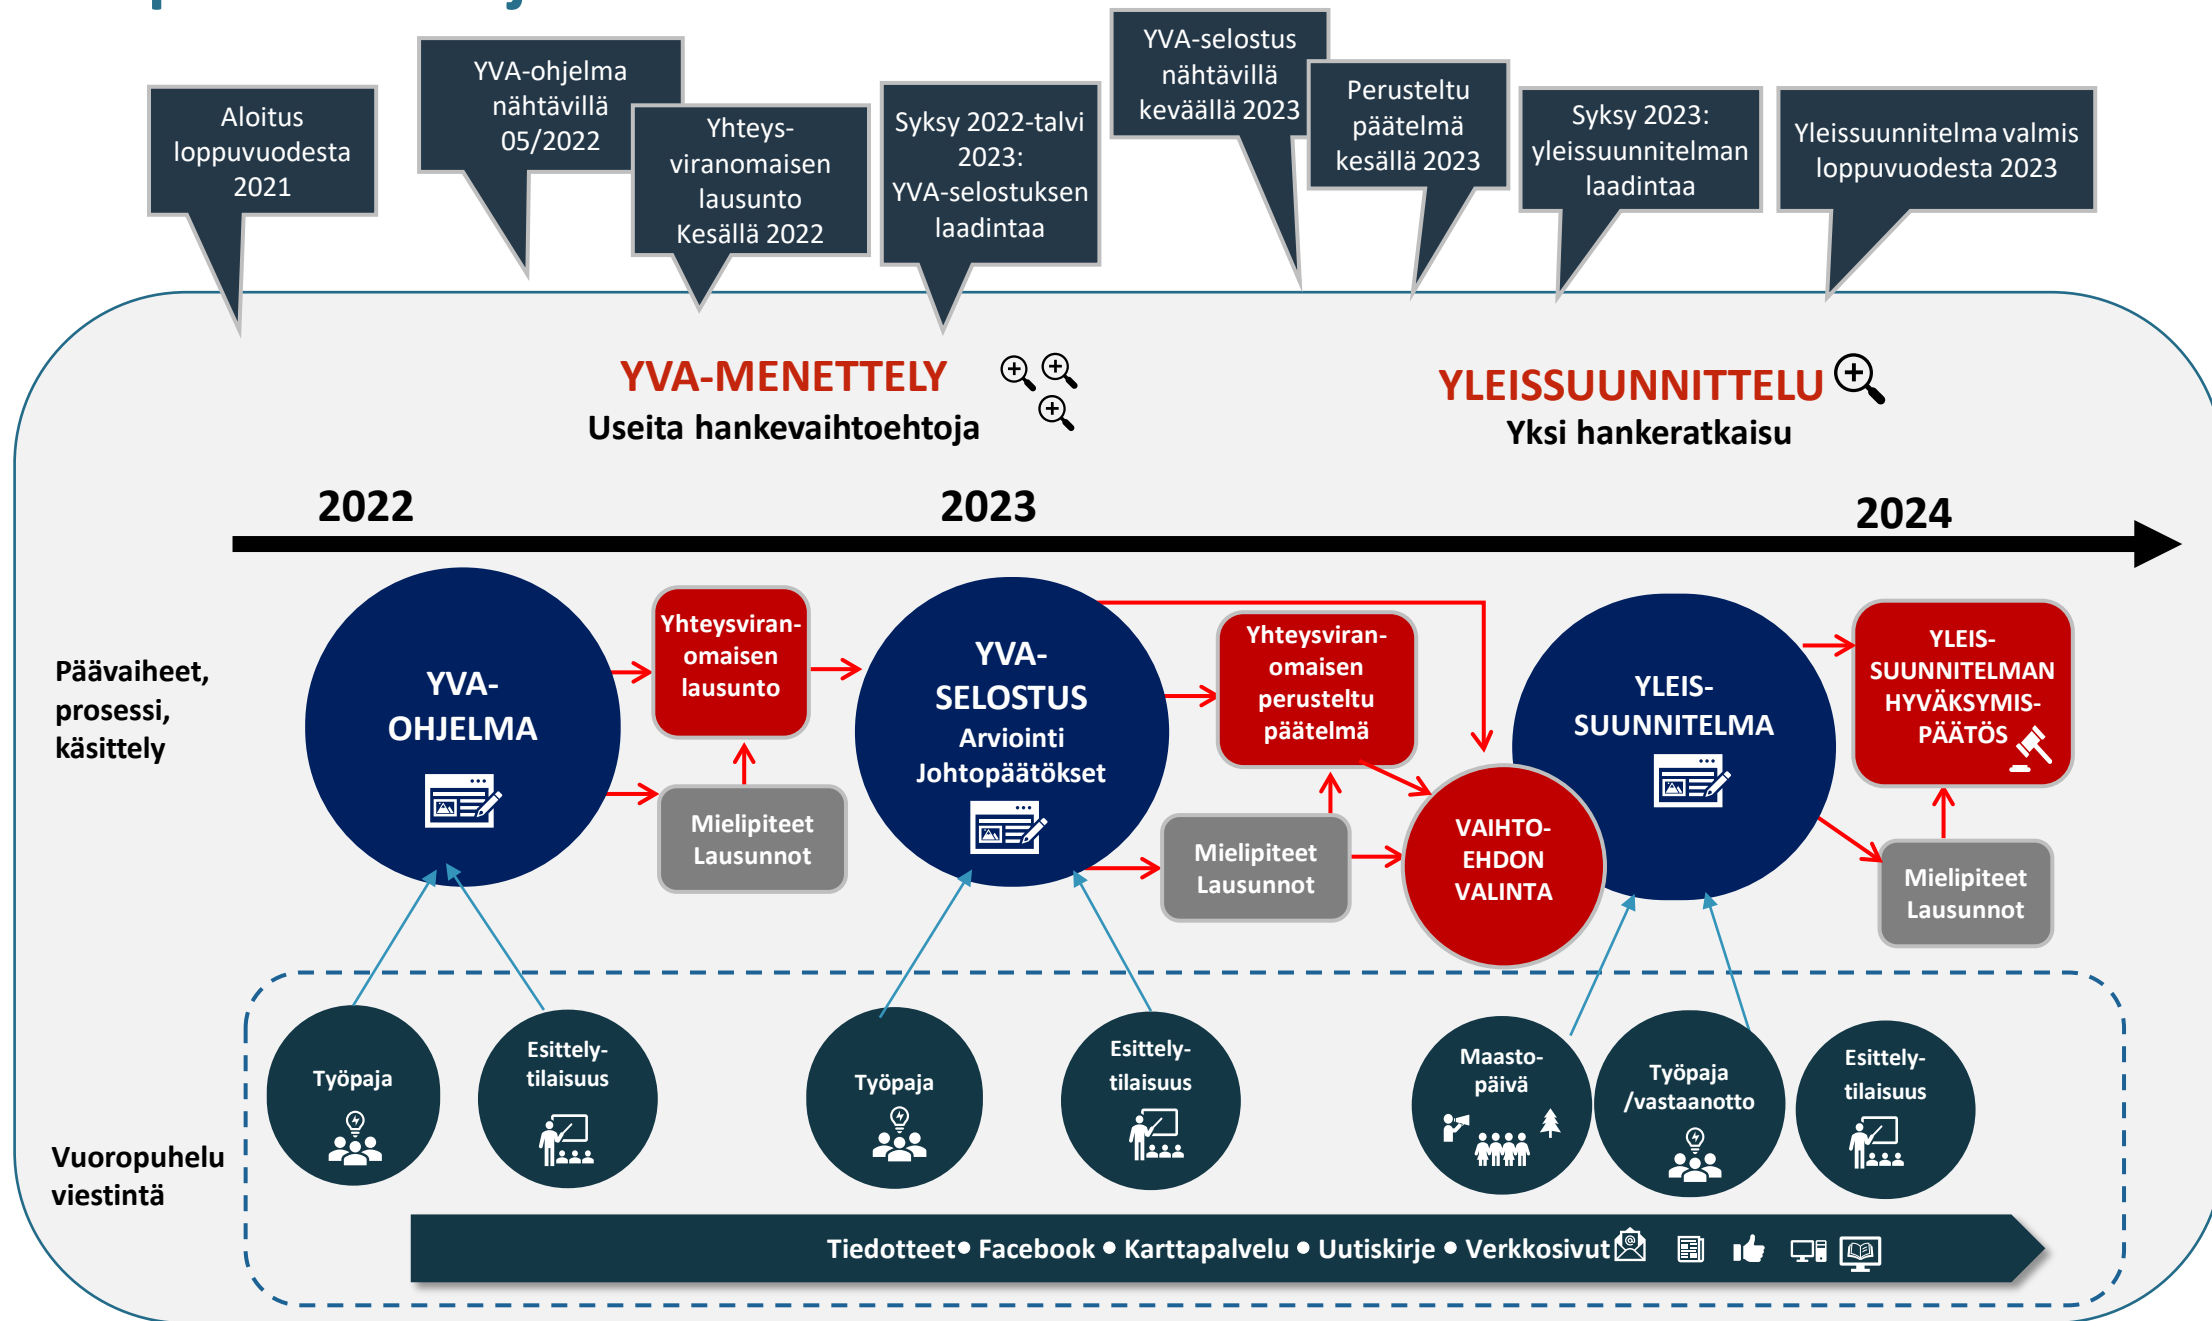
Aloitus loppuvuodesta 2021

YVA-ohjelma nähtävillä 05/2022

Yhteysviranomaisen lausunto Kesällä 2022

Syksy 2022-talvi 2023: YVA-selostuksen laadintaa

YVA-selostus nähtävillä keväällä 2023

Perusteltu päätelmä kesällä 2023

Syksy 2023: yleissuunnitelman laadintaa

Yleissuunnitelma valmis loppuvuodesta 2023

YVA-MENETTELY
Useita hankevaihtoehtoja

YLEISSUUNNITTELU
Yksi hankeratkaisu

2022

2023

2024

Päävaiheet, prosessi, käsittely

YVA-OHJELMA

Yhteysviranomaisen lausunto

Mielipiteet Lausunnot

YVA-SELOSTUS Arviointi Johtopäätökset

Yhteysviranomaisen perusteltu päätelmä

Mielipiteet Lausunnot

VAIHTOEHDON VALINTA

YLEISSUUNNITELMA

YLEISSUUNNITELMAN HYVÄKSYMISPÄÄTÖS

Mielipiteet Lausunnot

Työpaja

Esittelytilaisuus

Työpaja

Esittelytilaisuus

Maastopäivä

Työpaja /vastaanotto

Esittelytilaisuus

Vuoropuhelu viestintä

Tiedotteet• Facebook • Karttapalvelu • Uutiskirje • Verkkosivut